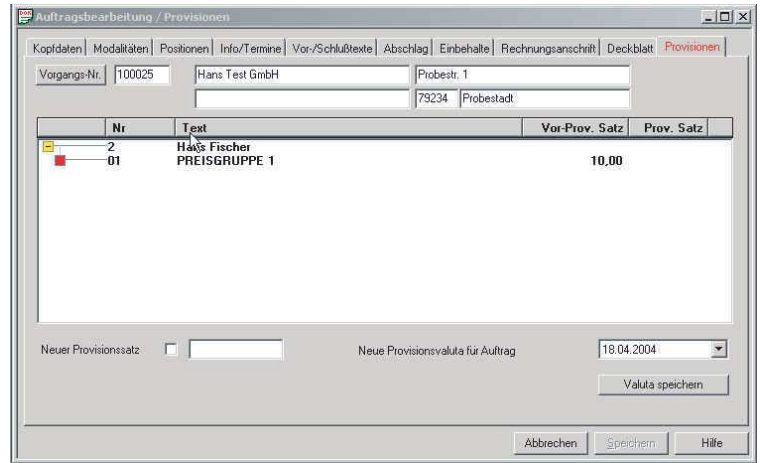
Auftragsbearbeitung / Provisionen

Kopfdaten | Modalitäten | Positionen | Info/Termine | Vor-/Schlußtexte | Abschlag | Einbehalte | Rechnungsanschrift | Deckblatt | Provisionen

Vorgangs-Nr. 100025 Hans Test GmbH Probestr. 1
79234 Probestadt

| Nr | Text | Vor-Prov. Satz | Prov. Satz |
|---|---|---|---|
| 2 | Hans Fischer | | |
| 01 | PREISGRUPPE 1 | 10,00 | |

Neuer Provisionssatz

Neue Provisionsvaluta für Auftrag 18.04.2004

Valuta speichern

Abbrechen Speichern Hilfe